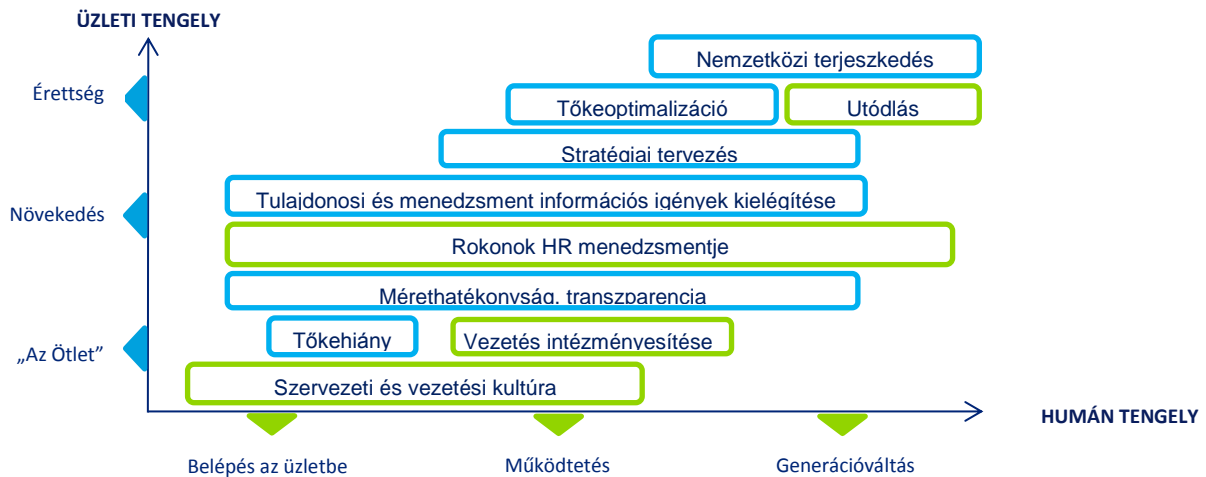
ÜZLETI TENGELY

Érettség

Növekedés

„Az Ötlet”

Nemzetközi terjeszkedés

Tőkeoptimalizáció

Utódlás

Stratégiai tervezés

Tulajdonosi és menedzsment információs igények kielégítése

Rokonok HR menedzsmentje

Mérethatékonyság, transzparencia

Tőkehiány

Vezetés intézményesítése

Szervezeti és vezetési kultúra

HUMÁN TENGELY

Belépés az üzletbe

Működtetés

Generációváltás